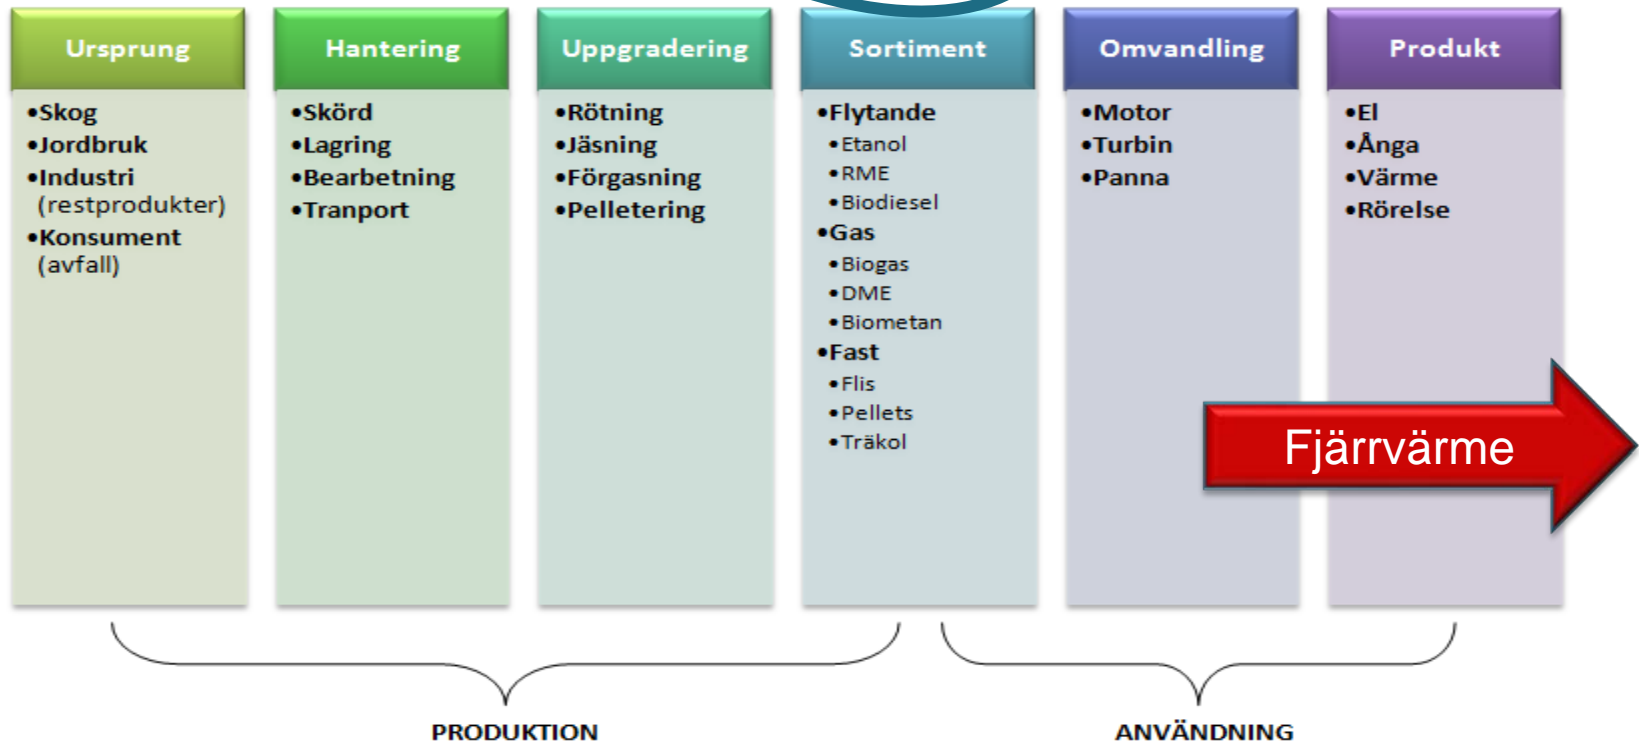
Ursprung

•Skog
•Jordbruk
•Industri (restprodukter)
•Konsument (avfall)

Hantering

•Skörd
•Lagring
•Bearbetning
•Tranport

Uppgradering

•Rötning
•Jäsning
•Förgasning
•Pelletering

Sortiment

•Flytande
•Etanol
•RME
•Biodiesel
•Gas
•Biogas
•DME
•Biometan
•Fast
•Flis
•Pellets
•Träkol

Omvandling

•Motor
•Turbin
•Panna

Produkt

•El
•Ånga
•Värme
•Rörelse

Fjärrvärme

PRODUKTION

ANVÄNDNING